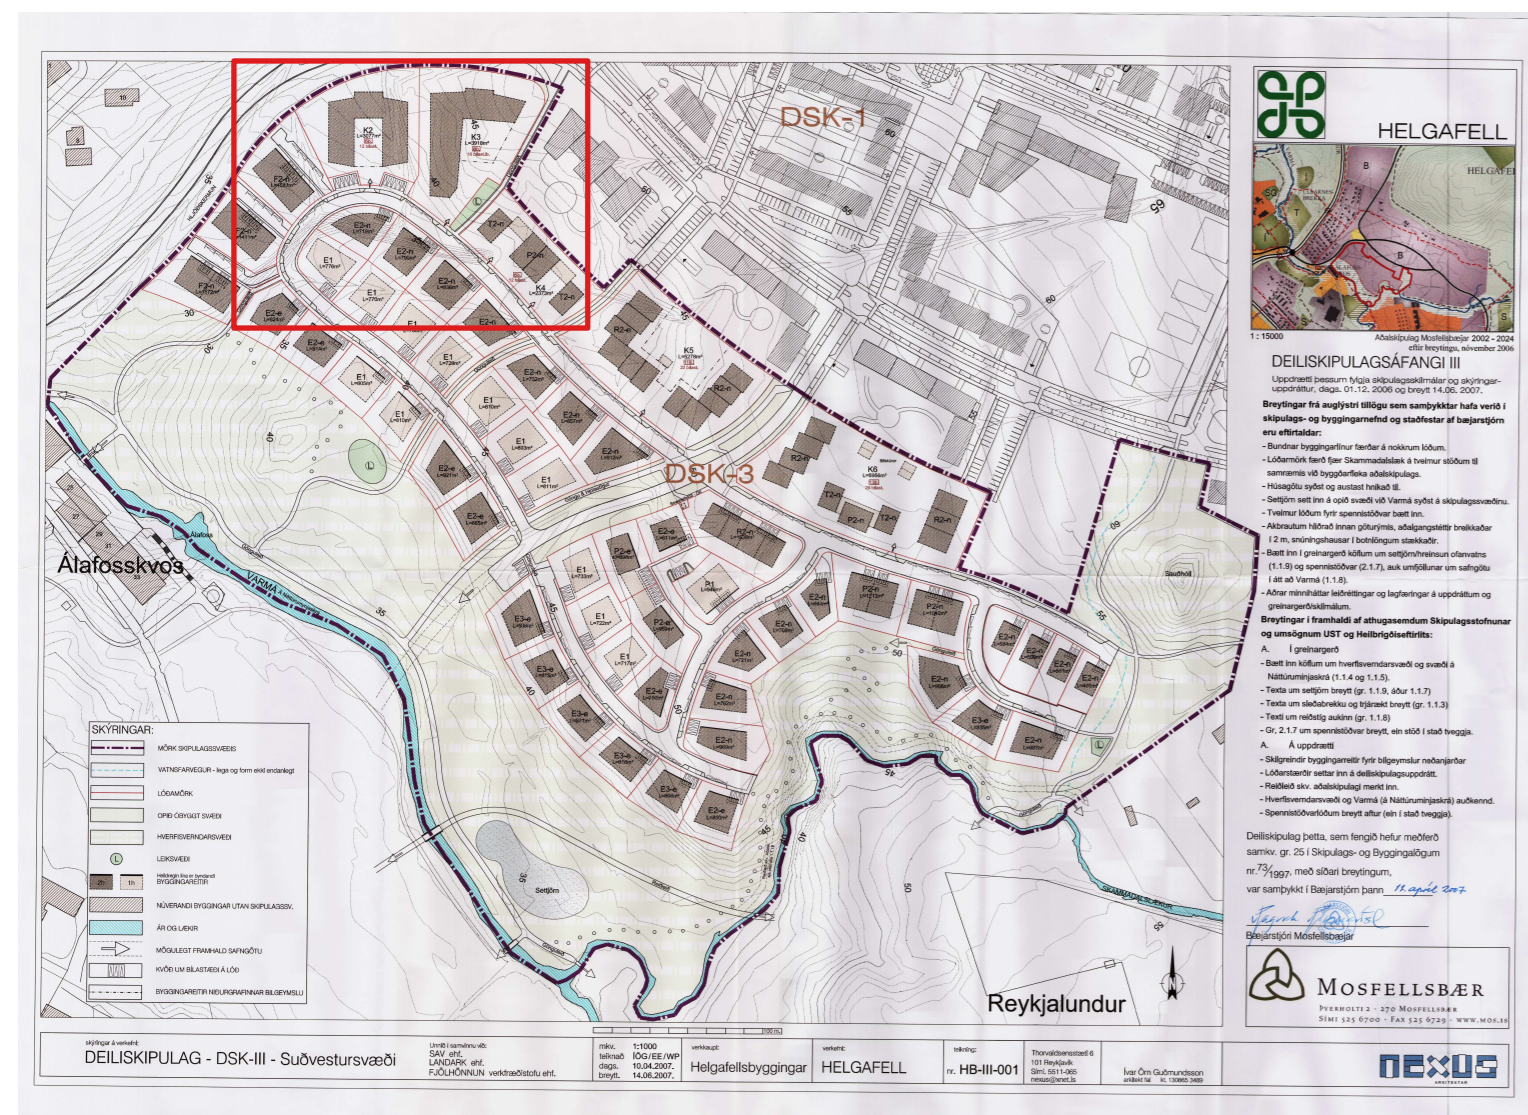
HELGAFELL

HELGAFELL

B

B

S

1 : 15000

Aðalskipulag Mosfellsbæjar 2002 - 2024 eftir breytingu, nóvember 2006

DEILISKIPULAGSÁFANGI III

Uppdrætti þessum fylgja skipulagsskilmálar og skýringaruppdráttur, dags. 01.12. 2006 og breytt 14.06. 2007.

Breytingar frá auglýstri tillögu sem samþykktar hafa verið í skipulags- og byggingarnefnd og staðfestar af bæjarstjórn eru eftirtaldar:

- Bundnar byggingarlínur færðar á nokkrum lóðum.
- Lóðarmörk færð fjær Skammadalslæk á tveimur stöðum til samræmis við byggðarflekа aðalskipulags.
- Húsagötu syðst og austast hnikað til.
- Settjörn sett inn á opið svæði við Varmá syðst á skipulagssvæðinu.
- Tveimur lóðum fyrir spennistöðvar bætt inn.
- Akbrautum hliðrað innan götuforma, aðalgangstéttir breikkaðar í 2 m, snúningshausar í botnlöngum stækkaðir.
- Bætt inn í greinargerð köflum um settjörn/hreinsun ofanvatns (1.1.9) og spennistöðvar (2.1.7), auk umfjöllunar um safngötu í átt að Varmá (1.1.8).
- Aðrar minniháttar leiðréttingar og lagfæringar á uppdrætti og greinargerð/skilmálum.

Breytingar í framhaldi af athugasemdum Skipulagsstofnunar og umsögnum UST og Heilbrigðiseftirlits:

A. Í greinargerð
- Bætt inn köflum um hverfisverndarsvæði og svæði á Náttúruminjaskrá (1.1.4 og 1.1.5).
- Texta um settjörn breytt (gr. 1.1.9, áður 1.1.7)
- Texta um sleðabrekku og trjárækt breytt (gr. 1.1.3)
- Texti um reiðstíg aukinn (gr. 1.1.8)
- Gr. 2.1.7 um spennistöðvar breytt, ein stöð í stað tveggja.

A. Á uppdrætti
- Skilgreindir byggingarreitir fyrir bílgeymslur neðanjarðar
- Lóðarstærðir settar inn á deiliskipulagsuppdrátt.
- Reiðleið skv. aðalskipulagi merkt inn.
- Hverfisverndarsvæði og Varmá (á Náttúruminjaskrá) auðkennd.
- Spennistöðvarlóðum breytt aftur (ein í stað tveggja).

Deiliskipulag þetta, sem fengið hefur meðferð samkv. gr. 25 í Skipulags- og Byggingalögum nr. 73/1997, með síðari breytingum, var samþykkt í Bæjarstjórn þann 11. apríl 2007

Bæjarstjóri Mosfellsbæjar

MOSFELLSBÆR
Þverholti 2 - 270 Mosfellsbær
Sími 525 6700 - Fax 525 6729 - www.mos.is

DSK-1

DSK-3

Álafosskvos

Reykjalundur

VARMÁ

Settjörn

K2
K3
K4
K5
K6

SKÝRINGAR:
MÖRK SKIPULAGSSVÆÐIS
VATNSFARVEGUR
LÓÐAMÖRK
OPIÐ ÓBYGGT SVÆÐI
HVERFISVERNDARSVÆÐI
LEIKSVÆÐI
BYGGINGARREITIR
NÚVERANDI BYGGINGAR UTAN SKIPULAGSSV.
ÁR OG LÆKIR
MÖGULEGT FRAMHALD SAFNGÖTU
KVÖÐ UM BÍLASTÆÐI Á LÓÐ
BYGGINGARREITIR NEÐANJARÐARINNAR BÍLGEYMSLU

skýringar á verkefni:
DEILISKIPULAG - DSK-III - Suðvestursvæði

Unnið í samvinnu við:
SAV ehf.
LANDARK ehf.
FJÖLHÖNNUN verkfræðistofu ehf.

mkv. 1:1000
teiknað ÍÖG/EE/WP
dags. 10.04.2007.
breytt. 14.06.2007.

verkkaupi:
Helgafellsbyggingar

verkefni:
HELGAFELL

teikning:
nr. HB-III-001

Thorvaldsensstræti 6
101 Reykjavík
Sími. 5511-065
nexus@nett.is

Ívar Örn Guðmundsson

NEXUS